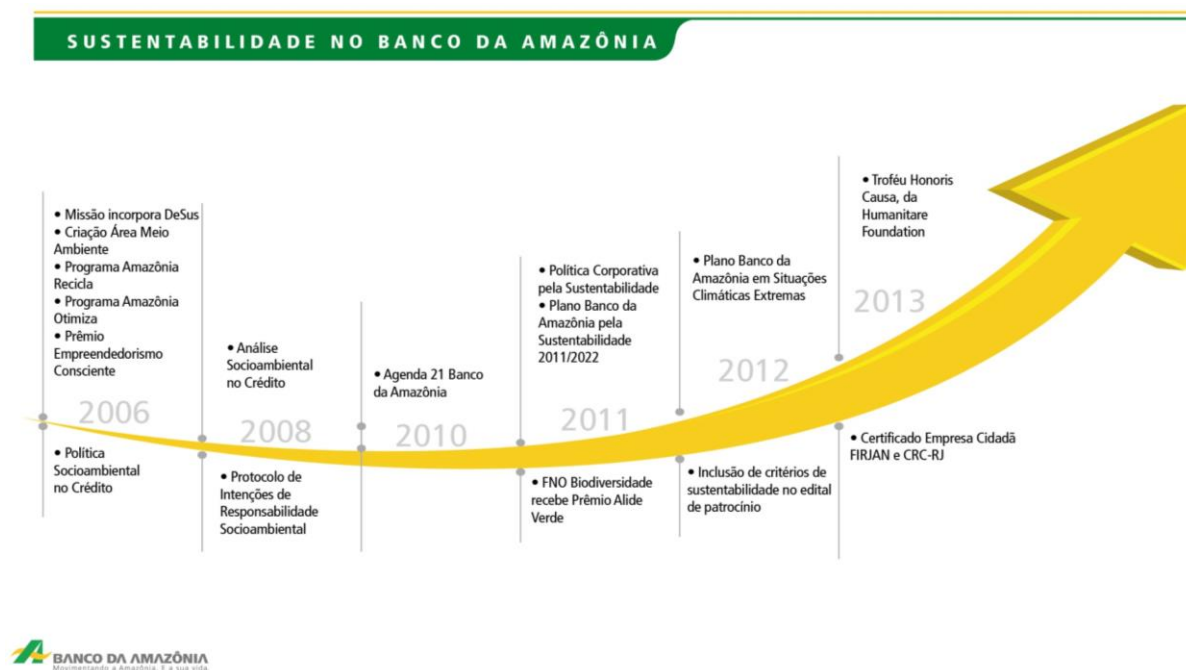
SUSTENTABILIDADE NO BANCO DA AMAZÔNIA

• Missão incorpora DeSus
• Criação Área Meio Ambiente
• Programa Amazônia Recicla
• Programa Amazônia Otimiza
• Prêmio Empreendedorismo Consciente

2006

• Política Socioambiental no Crédito

• Análise Socioambiental no Crédito

2008

• Protocolo de Intenções de Responsabilidade Socioambiental

• Agenda 21 Banco da Amazônia

2010

• Política Corporativa pela Sustentabilidade
• Plano Banco da Amazônia pela Sustentabilidade 2011/2022

2011

• FNO Biodiversidade recebe Prêmio Alide Verde

• Plano Banco da Amazônia em Situações Climáticas Extremas

2012

• Inclusão de critérios de sustentabilidade no edital de patrocínio

• Troféu Honoris Causa, da Humanitare Foundation

2013

• Certificado Empresa Cidadã FIRJAN e CRC-RJ

BANCO DA AMAZÔNIA
Movimentando a Amazônia. E a sua vida.